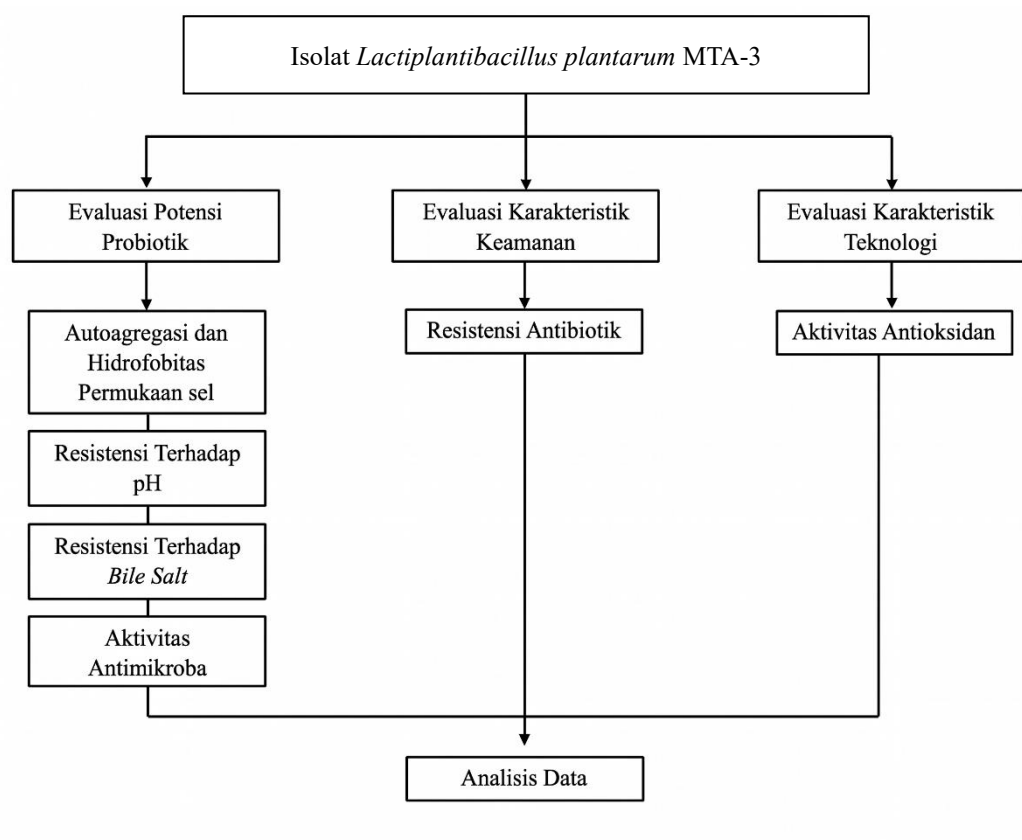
Isolat Lactiplantibacillus plantarum MTA-3

Evaluasi Potensi Probiotik

Evaluasi Karakteristik Keamanan

Evaluasi Karakteristik Teknologi

Autoagregasi dan Hidrofobitas Permukaan sel

Resistensi Antibiotik

Aktivitas Antioksidan

Resistensi Terhadap pH

Resistensi Terhadap Bile Salt

Aktivitas Antimikroba

Analisis Data